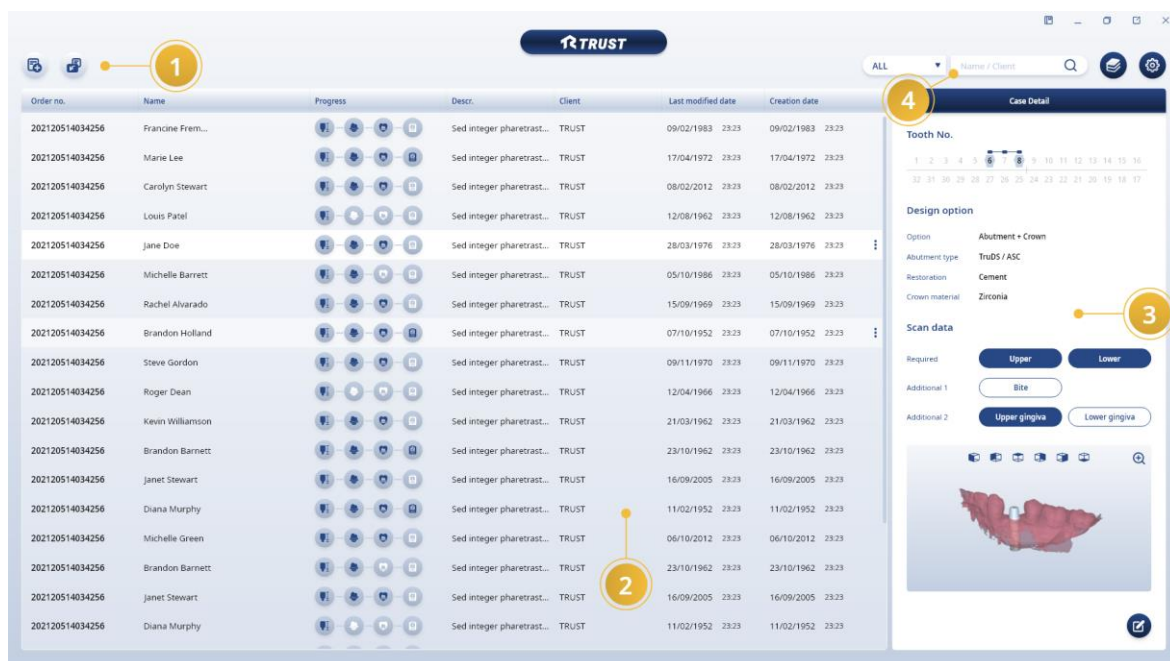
TRUST

1

ALL

Name / Client

4

| Order no. | Name | Progress | Descr. | Client | Last modified date | Creation date |
|---|---|---|---|---|---|---|
| 202120514034256 | Francine Frem... | | Sed integer pharetrast... | TRUST | 09/02/1983 23:23 | 09/02/1983 23:23 |
| 202120514034256 | Marie Lee | | Sed integer pharetrast... | TRUST | 17/04/1972 23:23 | 17/04/1972 23:23 |
| 202120514034256 | Carolyn Stewart | | Sed integer pharetrast... | TRUST | 08/02/2012 23:23 | 08/02/2012 23:23 |
| 202120514034256 | Louis Patel | | Sed integer pharetrast... | TRUST | 12/08/1962 23:23 | 12/08/1962 23:23 |
| 202120514034256 | Jane Doe | | Sed integer pharetrast... | TRUST | 28/03/1976 23:23 | 28/03/1976 23:23 |
| 202120514034256 | Michelle Barrett | | Sed integer pharetrast... | TRUST | 05/10/1986 23:23 | 05/10/1986 23:23 |
| 202120514034256 | Rachel Alvarado | | Sed integer pharetrast... | TRUST | 15/09/1969 23:23 | 15/09/1969 23:23 |
| 202120514034256 | Brandon Holland | | Sed integer pharetrast... | TRUST | 07/10/1952 23:23 | 07/10/1952 23:23 |
| 202120514034256 | Steve Gordon | | Sed integer pharetrast... | TRUST | 09/11/1970 23:23 | 09/11/1970 23:23 |
| 202120514034256 | Roger Dean | | Sed integer pharetrast... | TRUST | 12/04/1966 23:23 | 12/04/1966 23:23 |
| 202120514034256 | Kevin Williamson | | Sed integer pharetrast... | TRUST | 21/03/1962 23:23 | 21/03/1962 23:23 |
| 202120514034256 | Brandon Barnett | | Sed integer pharetrast... | TRUST | 23/10/1962 23:23 | 23/10/1962 23:23 |
| 202120514034256 | Janet Stewart | | Sed integer pharetrast... | TRUST | 16/09/2005 23:23 | 16/09/2005 23:23 |
| 202120514034256 | Diana Murphy | | Sed integer pharetrast... | TRUST | 11/02/1952 23:23 | 11/02/1952 23:23 |
| 202120514034256 | Michelle Green | | Sed integer pharetrast... | TRUST | 06/10/2012 23:23 | 06/10/2012 23:23 |
| 202120514034256 | Brandon Barnett | | Sed integer pharetrast... | TRUST | 23/10/1962 23:23 | 23/10/1962 23:23 |
| 202120514034256 | Janet Stewart | | Sed integer pharetrast... | TRUST | 16/09/2005 23:23 | 16/09/2005 23:23 |
| 202120514034256 | Diana Murphy | | Sed integer pharetrast... | TRUST | 11/02/1952 23:23 | 11/02/1952 23:23 |

2

Case Detail

Tooth No.

1 2 3 4 5 6 7 8 9 10 11 12 13 14 15 16
32 31 30 29 28 27 26 25 24 23 22 21 20 19 18 17

Design option

Option Abutment + Crown
Abutment type TruDS / ASC
Restoration Cement
Crown material Zirconia

3

Scan data

Required Upper Lower
Additional 1 Bite
Additional 2 Upper gingiva Lower gingiva